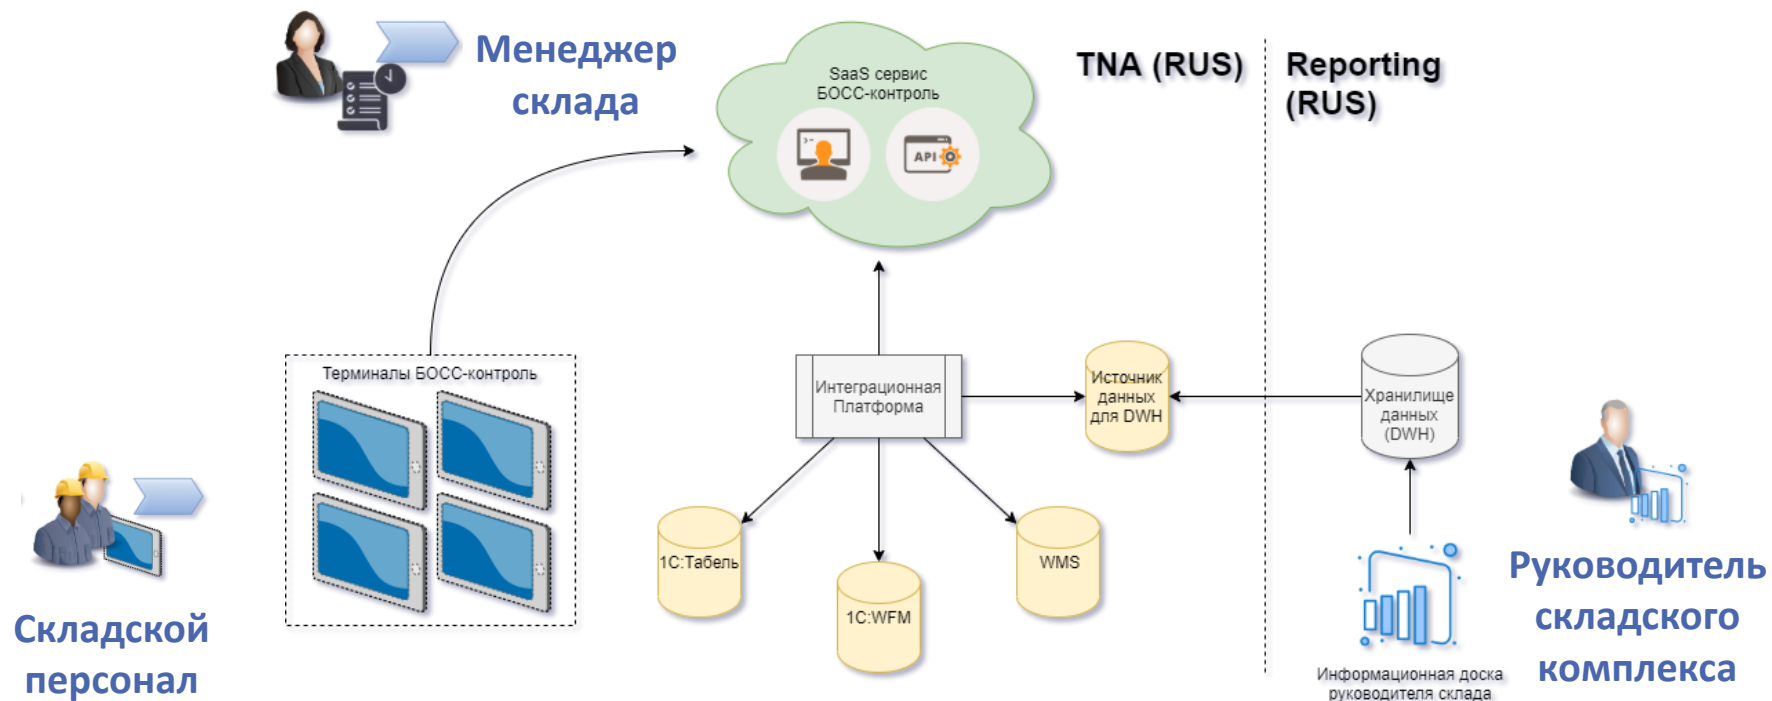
Менеджер склада

SaaS сервис БОСС-контроль

API

TNA (RUS)

Reporting (RUS)

Терминалы БОСС-контроль

Интеграционная Платформа

Источник данных для DWH

Хранилище данных (DWH)

1С:Табель

1С:WFM

WMS

Складской персонал

Руководитель складского комплекса

Информационная доска руководителя склада